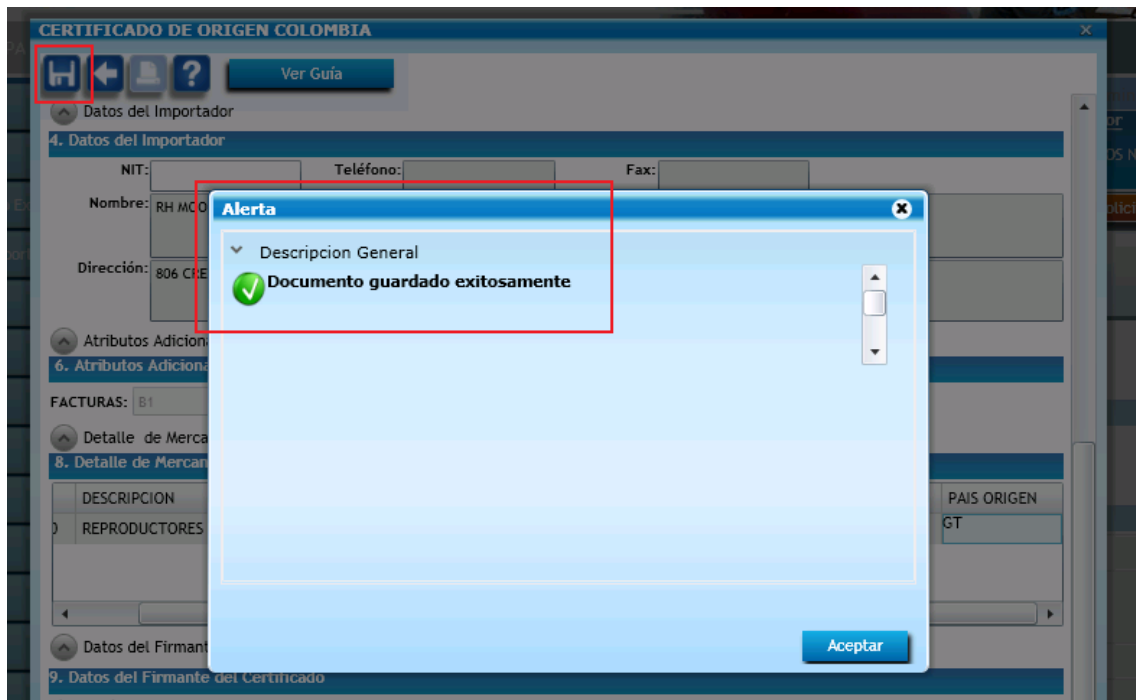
CERTIFICADO DE ORIGEN COLOMBIA

Ver Guia

Datos del Importador

4. Datos del Importador

NIT:

Teléfono:

Fax:

Nombre: RH MCO

Dirección: 806 CRE

Atributos Adiciona

6. Atributos Adiciona

FACTURAS: B1

Detalle de Merca

8. Detalle de Mercan

| DESCRIPCION | PAIS ORIGEN |
|---|---|
| REPRODUCTORES | GT |

Datos del Firmant

9. Datos del Firmante del Certificado

Alerta

Descripcion General

Documento guardado exitosamente

Aceptar